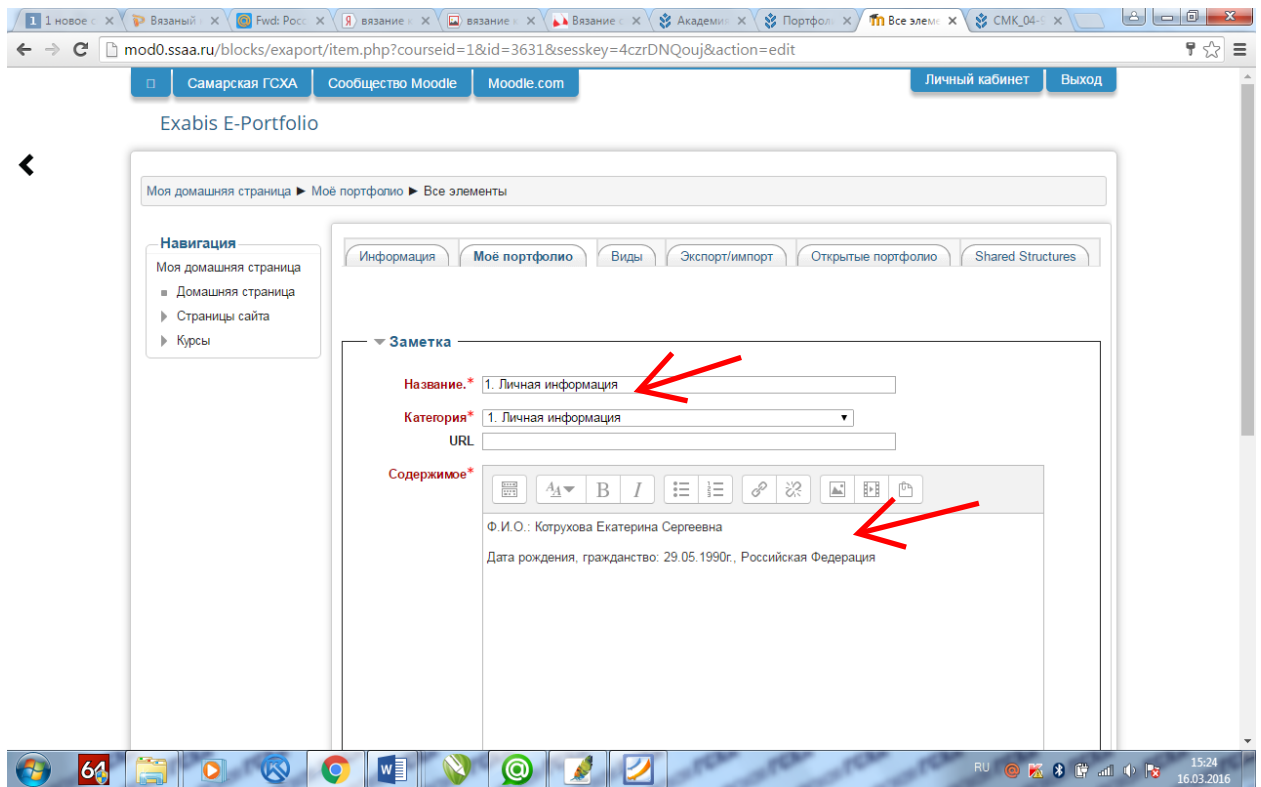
1 новое с ✕ | Вязаный ✕ | Fwd: Росс ✕ | вязание ✕ | вязание ✕ | Вязание ✕ | Академи ✕ | Портфол ✕ | Все элем ✕ | СМК_04-

mod0.ssaa.ru/blocks/exaport/item.php?courseid=1&id=3631&sesskey=4czrDNQouj&action=edit

Самарская ГСХА | Сообщество Moodle | Moodle.com | Личный кабинет | Выход

Exabis E-Portfolio

Моя домашняя страница ► Моё портфолио ► Все элементы

Навигация
Моя домашняя страница
Домашняя страница
Страницы сайта
Курсы

Информация | Моё портфолио | Виды | Экспорт/импорт | Открытые портфолио | Shared Structures

Заметка

Название.* 1. Личная информация

Категория* 1. Личная информация

URL

Содержимое*

Ф.И.О.: Котрухова Екатерина Сергеевна

Дата рождения, гражданство: 29.05.1990г., Российская Федерация

RU 15:24 16.03.2016